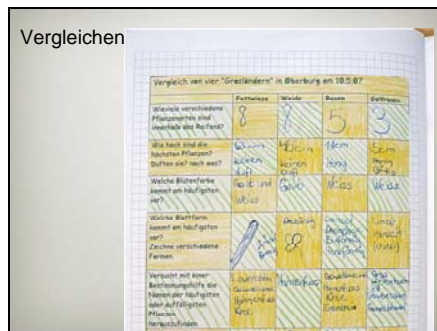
Vergleichen

Vergleich von vier "Grasländern" in Oberburg am 10.5.07

| | Fettwiese | Weide | Rasen | Golfrasen |
|---|---|---|---|---|
| Wieviele verschiedene Pflanzenarten sind innerhalb des Reifens? | 8 | 7 | 5 | 3 |
| Wie hoch sind die höchsten Pflanzen? Duften sie? nach was? | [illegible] keinen Duft | 40cm keinen Duft | 16cm Honig | 5cm Honig Duft |
| Welche Blütenfarbe kommt am häufigsten vor? | Gelb und Weiss | Gelb | Weiss | Weiss |
| Welche Blattform kommt am häufigsten vor? Zeichne verschiedene Formen. | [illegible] | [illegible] | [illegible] | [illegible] |
| Versucht mit einer Bestimmungshilfe die Namen der häufigsten oder auffälligsten Pflanzen herauszufinden. | Löwenzahn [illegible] | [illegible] | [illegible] | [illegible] |